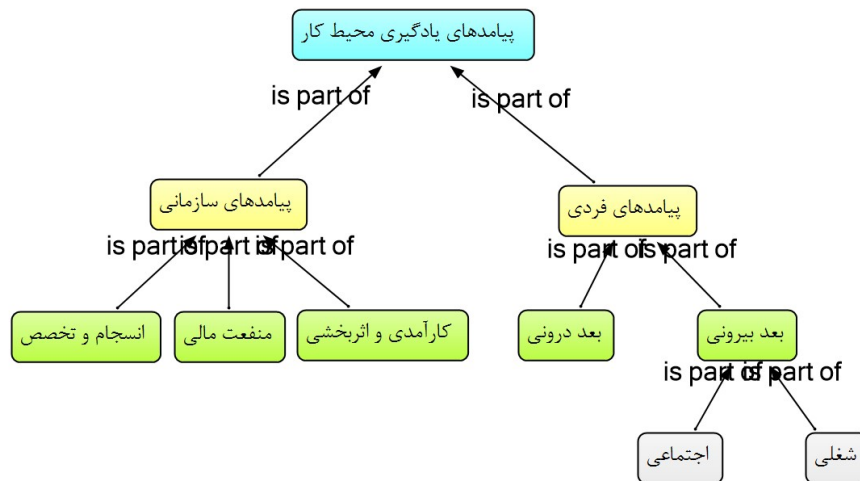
پیامدهای یادگیری محیط کار

is part of

is part of

پیامدهای سازمانی

پیامدهای فردی

is part of

is part of

is part of

is part of

is part of

انسجام و تخصص

منفعت مالی

کارآمدی و اثربخشی

بعد درونی

بعد بیرونی

is part of

is part of

اجتماعی

شغلی